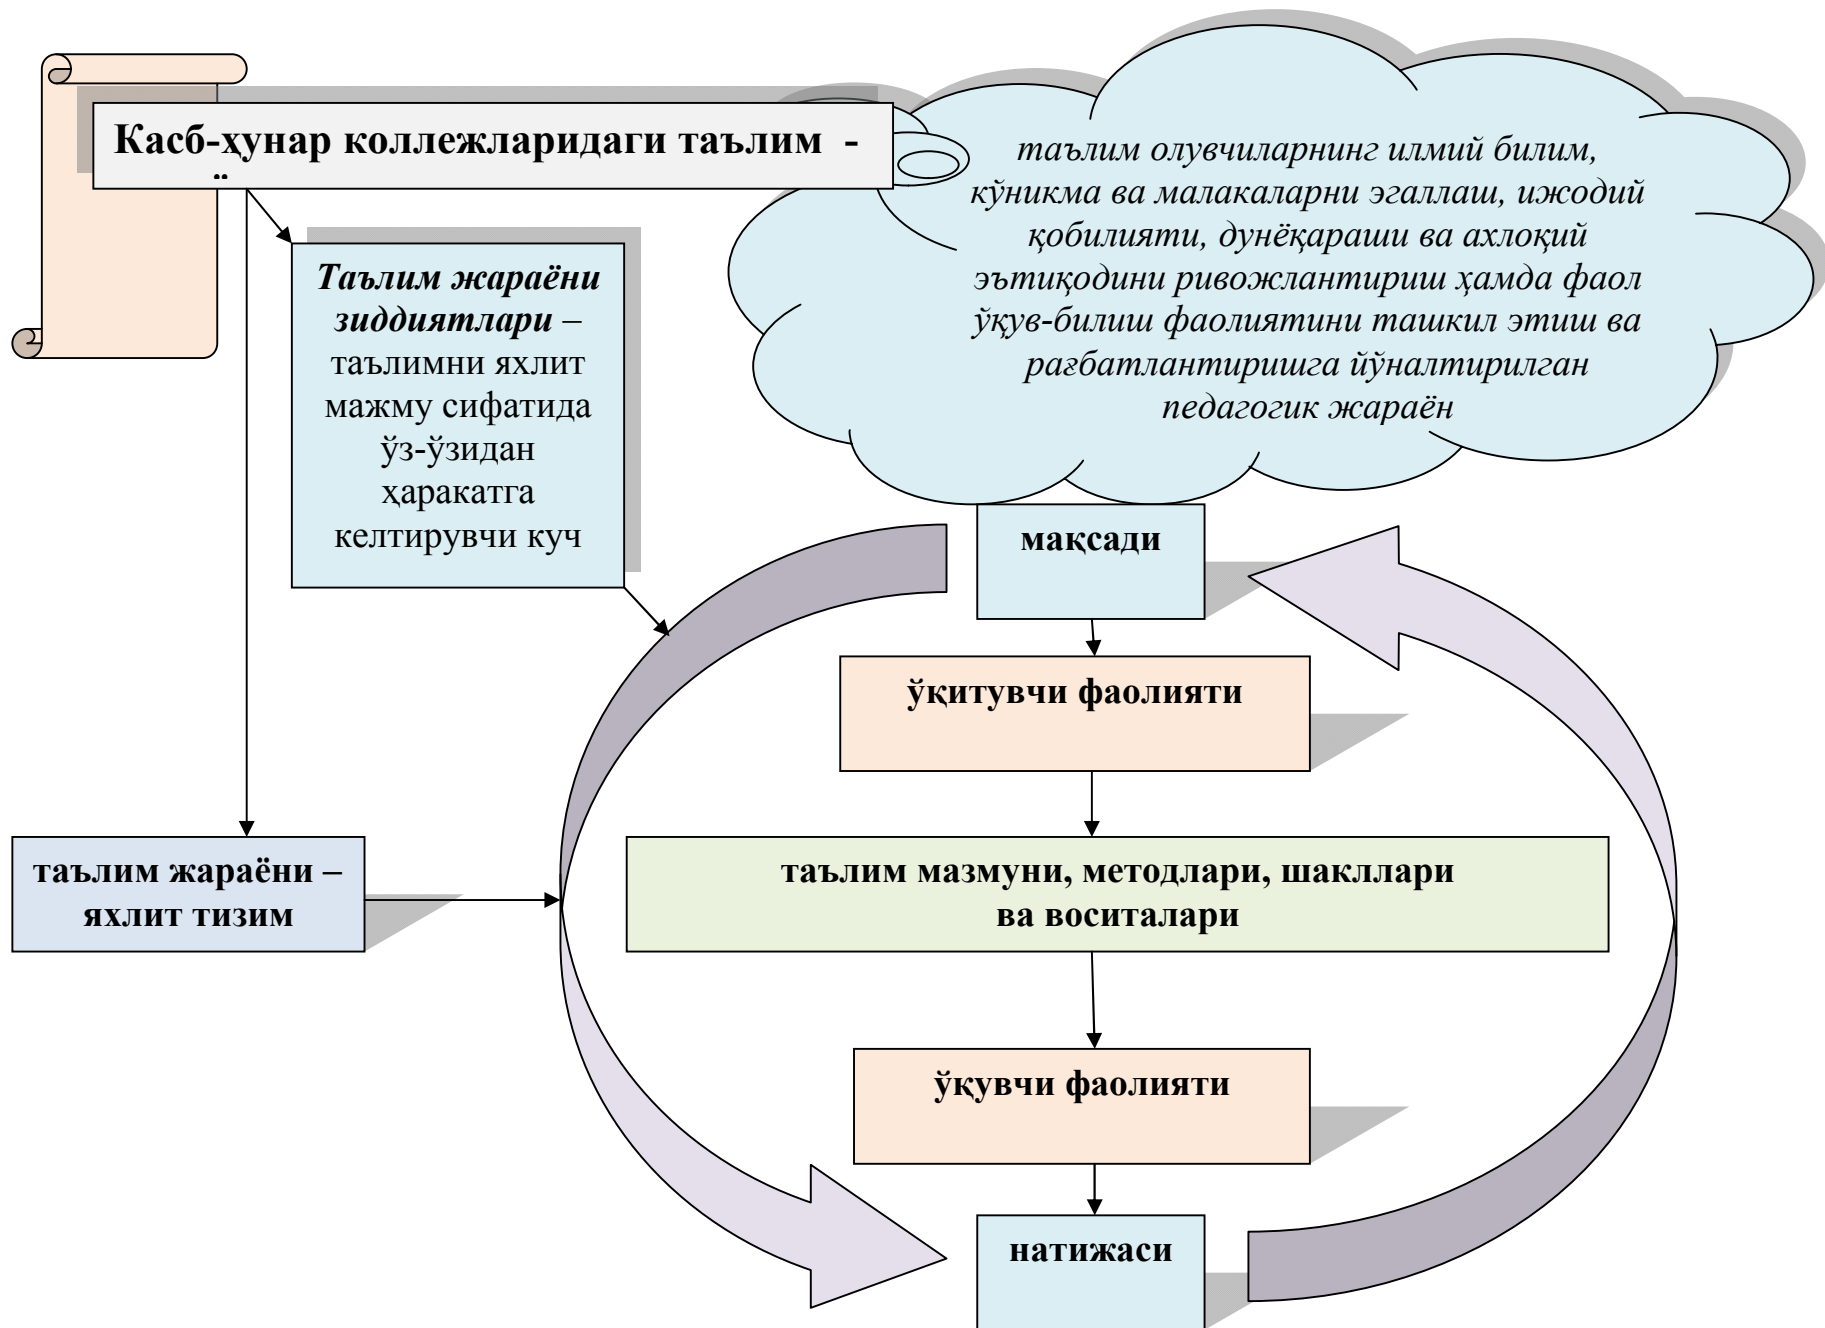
Касб-ҳунар коллежларидаги таълим -

таълим олувчиларнинг илмий билим, кўникма ва малакаларни эгаллаш, ижодий қобилияти, дунёқараши ва ахлоқий эътиқодини ривожлантириш ҳамда фаол ўқув-билиш фаолиятини ташкил этиш ва рағбатлантиришга йўналтирилган педагогик жараён

Таълим жараёни зиддиятлари – таълимни яхлит мажму сифатида ўз-ўзидан ҳаракатга келтирувчи куч

мақсади

ўқитувчи фаолияти

таълим жараёни – яхлит тизим

таълим мазмуни, методлари, шакллари ва воситалари

ўқувчи фаолияти

натижаси